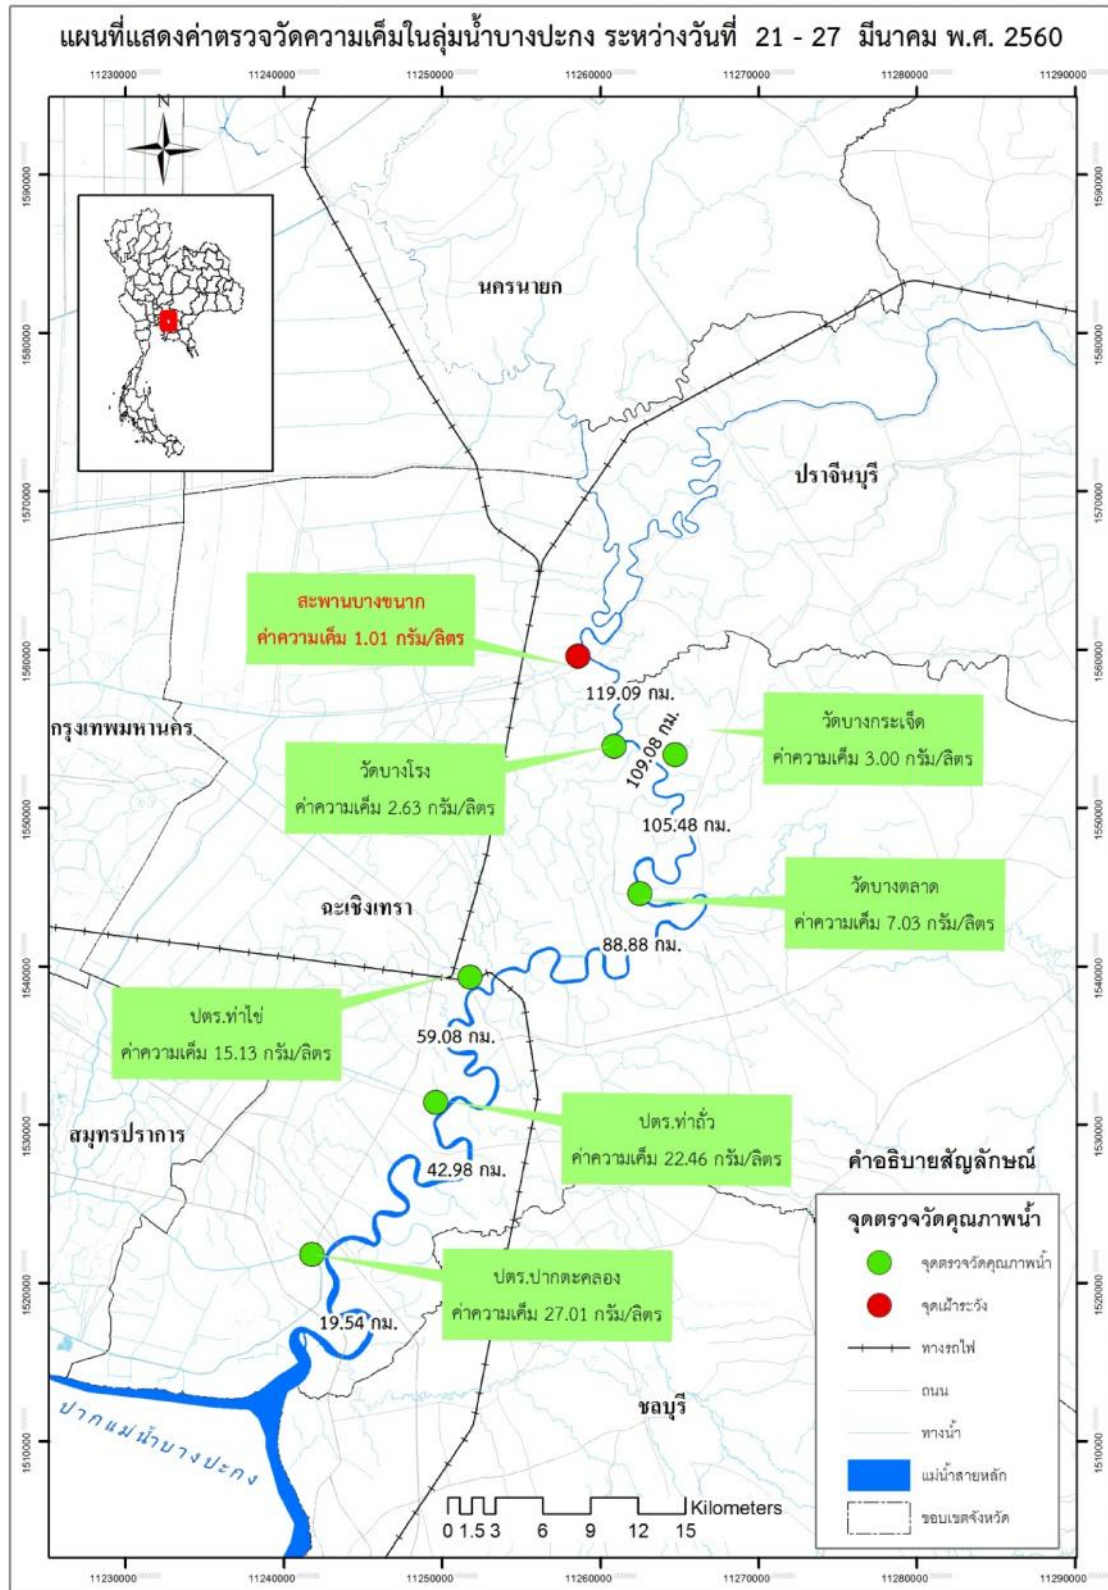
แผนที่แสดงค่าตรวจวัดความเค็มในลุ่มน้ำบางปะกง ระหว่างวันที่ 21 - 27 มีนาคม พ.ศ. 2560

1123000 1124000 1125000 1126000 1127000 1128000 1129000

N

1590000 1580000 1570000 1560000 1550000 1540000 1530000 1520000 1510000

นครนายก

ปราจีนบุรี

สะพานบางขนาก
ค่าความเค็ม 1.01 กรัม/ลิตร

119.09 กม.

กรุงเทพมหานคร

วัดบางโรง
ค่าความเค็ม 2.63 กรัม/ลิตร

109.08 กม.

วัดบางกระเจ็ด
ค่าความเค็ม 3.00 กรัม/ลิตร

105.48 กม.

วัดบางตลาด
ค่าความเค็ม 7.03 กรัม/ลิตร

ฉะเชิงเทรา

88.88 กม.

ปตร.ท่าไข่
ค่าความเค็ม 15.13 กรัม/ลิตร

59.08 กม.

ปตร.ท่าถั่ว
ค่าความเค็ม 22.46 กรัม/ลิตร

สมุทรปราการ

42.98 กม.

คำอธิบายสัญลักษณ์

จุดตรวจวัดคุณภาพน้ำ
จุดตรวจวัดคุณภาพน้ำ
จุดเฝ้าระวัง
ทางรถไฟ
ถนน
ทางน้ำ
แม่น้ำสายหลัก
ขอบเขตจังหวัด

ปตร.ปากตะคลอง
ค่าความเค็ม 27.01 กรัม/ลิตร

19.54 กม.

ชลบุรี

ปากแม่น้ำบางปะกง

0 1.5 3 6 9 12 15 Kilometers

1123000 1124000 1125000 1126000 1127000 1128000 1129000